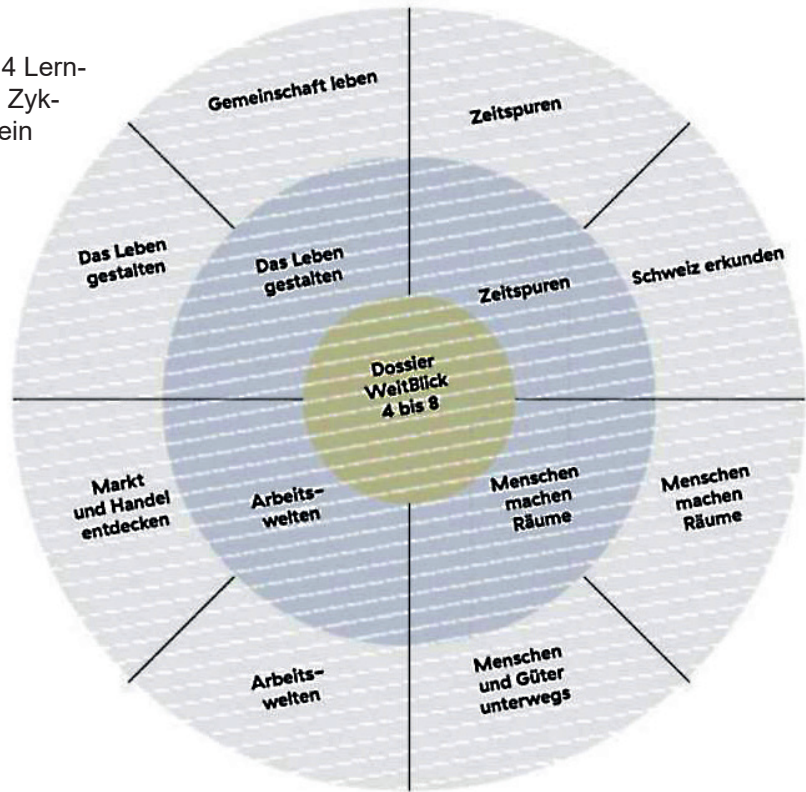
4 Lern-
Zyk-
ein

Gemeinschaft leben

Zeitspuren

Das Leben gestalten

Das Leben gestalten

Zeitspuren

Schweiz erkunden

Dossier WeltBlick 4 bis 8

Markt und Handel entdecken

Arbeitswelten

Menschen machen Räume

Menschen machen Räume

Arbeitswelten

Menschen und Güter unterwegs